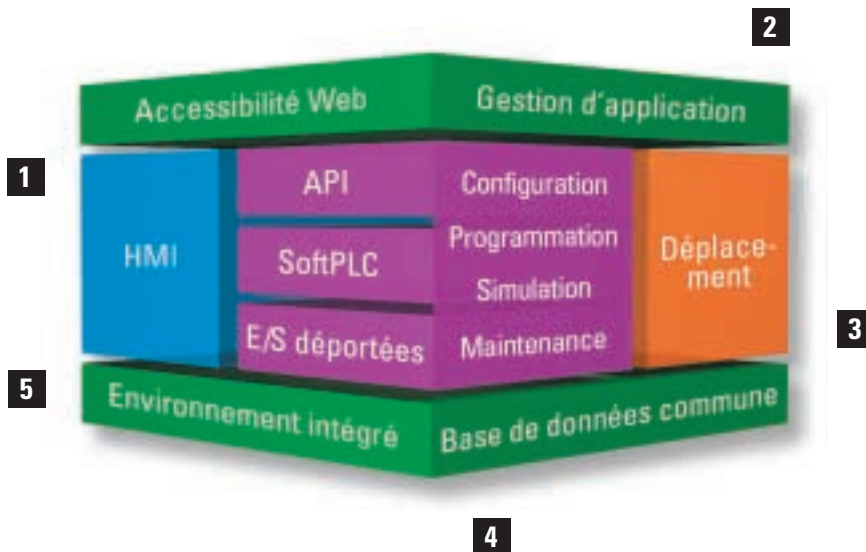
2

Accessibilité Web

Gestion d'application

1

HMI

API

SoftPLC

E/S déportées

Configuration

Programmation

Simulation

Maintenance

Déplacement

3

5

Environnement intégré

Base de données commune

4